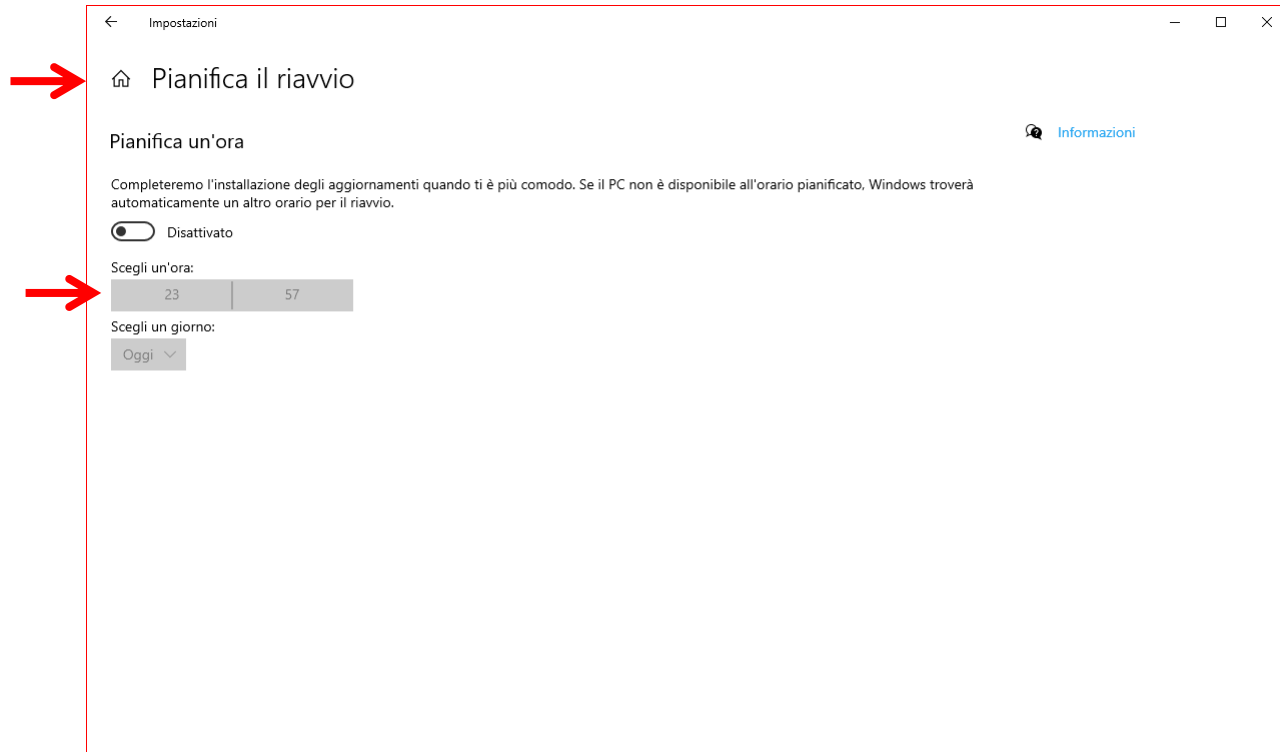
Impostazioni

Pianifica il riavvio

Informazioni

Pianifica un'ora

Completeremo l'installazione degli aggiornamenti quando ti è più comodo. Se il PC non è disponibile all'orario pianificato, Windows troverà automaticamente un altro orario per il riavvio.

Disattivato

Scegli un'ora:

| 23 | 57 |
|---|---|

Scegli un giorno:

Oggi